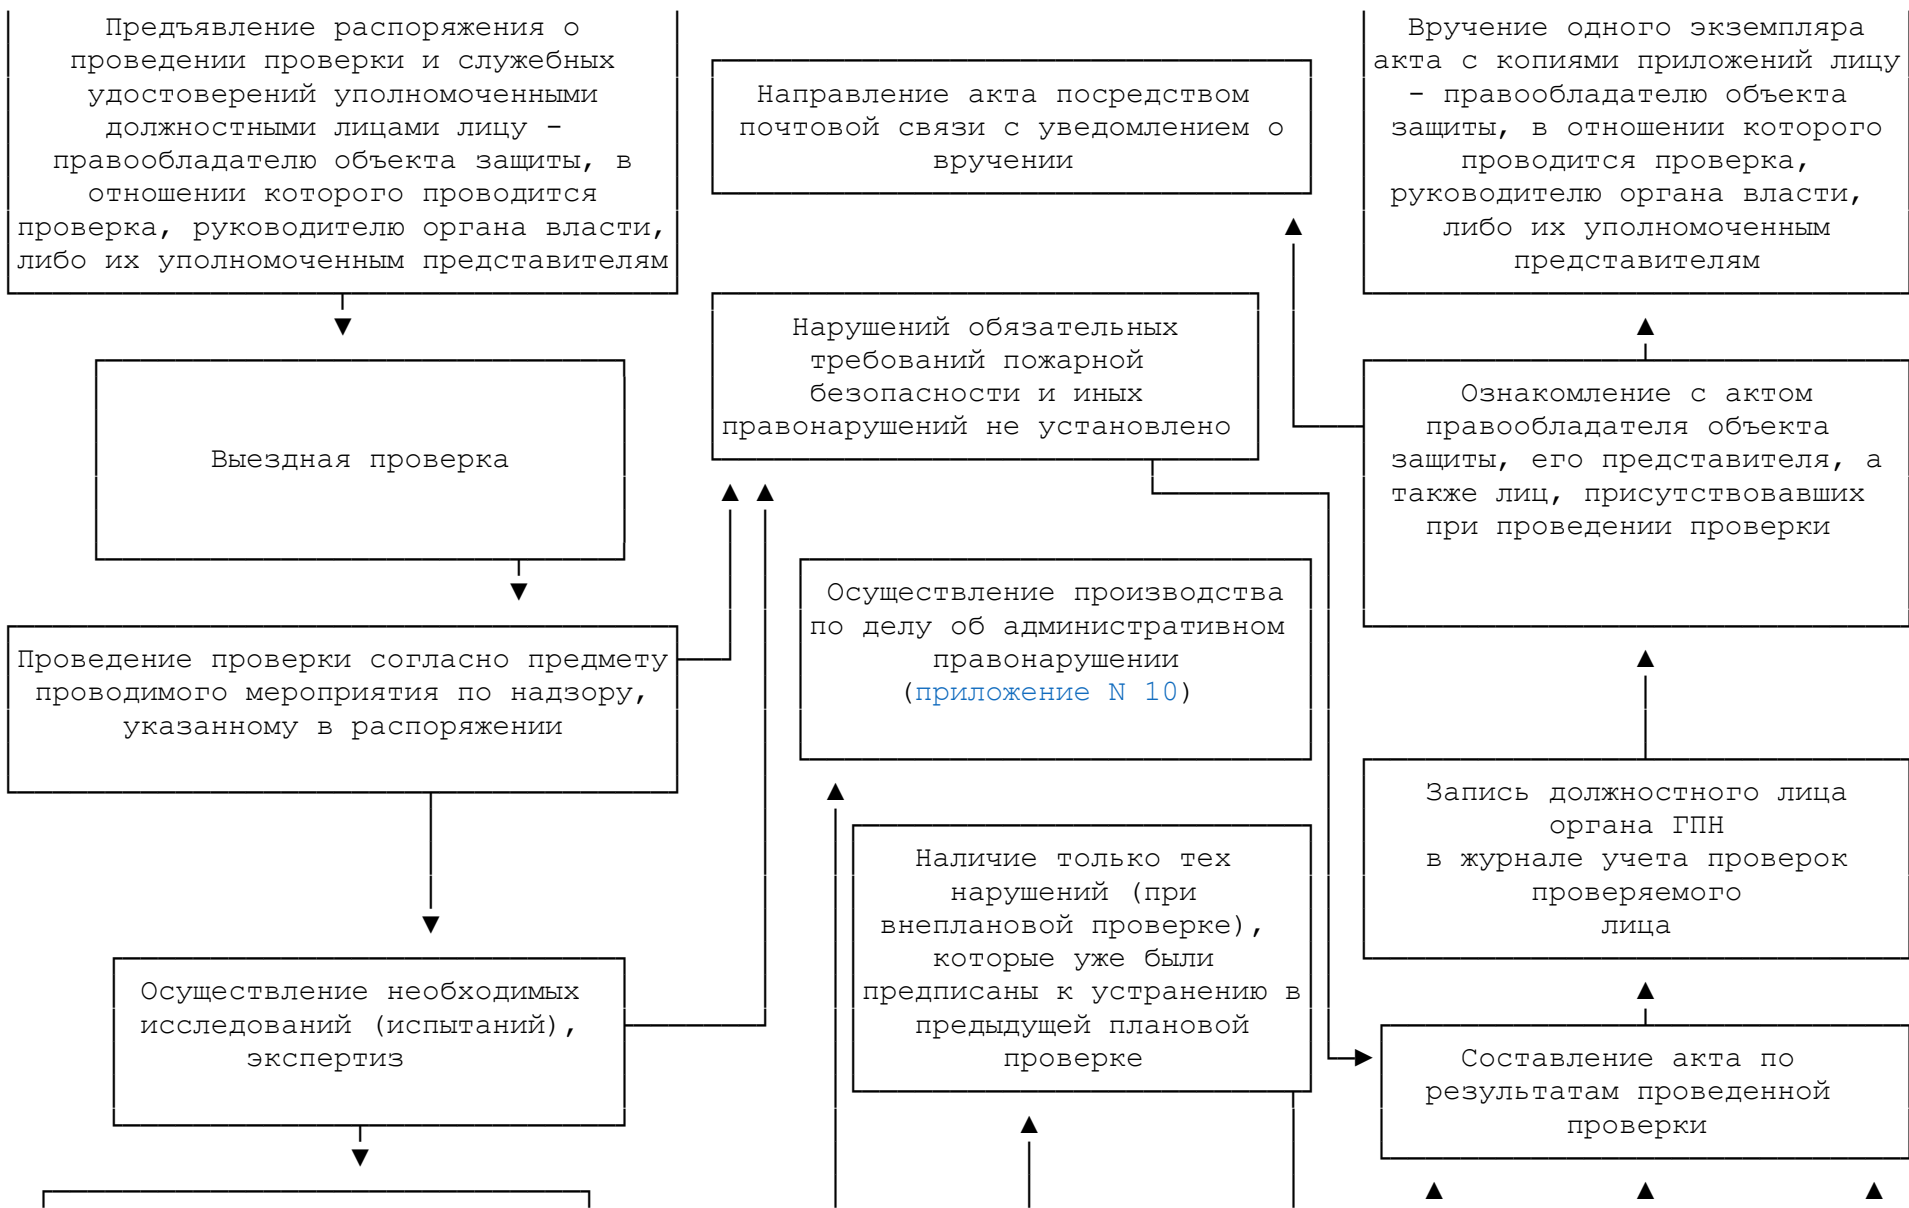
Предъявление распоряжения о проведении проверки и служебных удостоверений уполномоченными должностными лицами лицу - правообладателю объекта защиты, в отношении которого проводится проверка, руководителю органа власти, либо их уполномоченным представителям

Направление акта посредством почтовой связи с уведомлением о вручении

Вручение одного экземпляра акта с копиями приложений лицу - правообладателю объекта защиты, в отношении которого проводится проверка, руководителю органа власти, либо их уполномоченным представителям

Выездная проверка

Нарушений обязательных требований пожарной безопасности и иных правонарушений не установлено

Ознакомление с актом правообладателя объекта защиты, его представителя, а также лиц, присутствовавших при проведении проверки

Проведение проверки согласно предмету проводимого мероприятия по надзору, указанному в распоряжении

Осуществление производства по делу об административном правонарушении (приложение N 10)

Запись должностного лица органа ГПН в журнале учета проверок проверяемого лица

Наличие только тех нарушений (при внеплановой проверке), которые уже были предписаны к устранению в предыдущей плановой проверке

Осуществление необходимых исследований (испытаний), экспертиз

Составление акта по результатам проведенной проверки